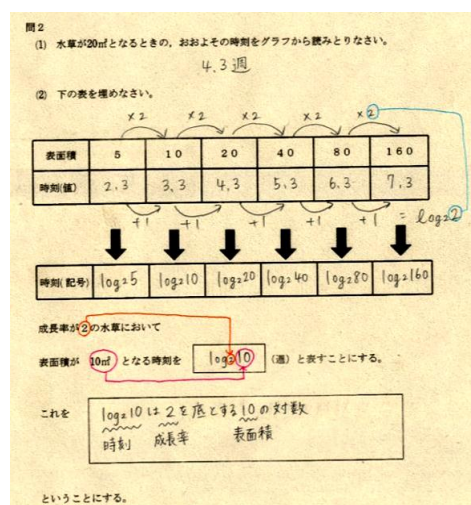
問2

(1) 水草が20㎡となるときの、おおよその時刻をグラフから読みとりなさい。

4.3週

(2) 下の表を埋めなさい。

×2 ×2 ×2 ×2 ×2

| 表面積 | 5 | 10 | 20 | 40 | 80 | 160 |
|---|---|---|---|---|---|---|
| 時刻(値) | 2.3 | 3.3 | 4.3 | 5.3 | 6.3 | 7.3 |

+1 +1 +1 +1 +1 = $\log_2 2$

| 時刻(記号) | $\log_2 5$ | $\log_2 10$ | $\log_2 20$ | $\log_2 40$ | $\log_2 80$ | $\log_2 160$ |
|---|---|---|---|---|---|---|

成長率が2の水草において

表面積が 10㎡ となる時刻を $\log_2 10$ (週) と表すことにする。

これを $\log_2 10$ は 2を底とする10の対数
時刻 成長率 表面積

ということにする。